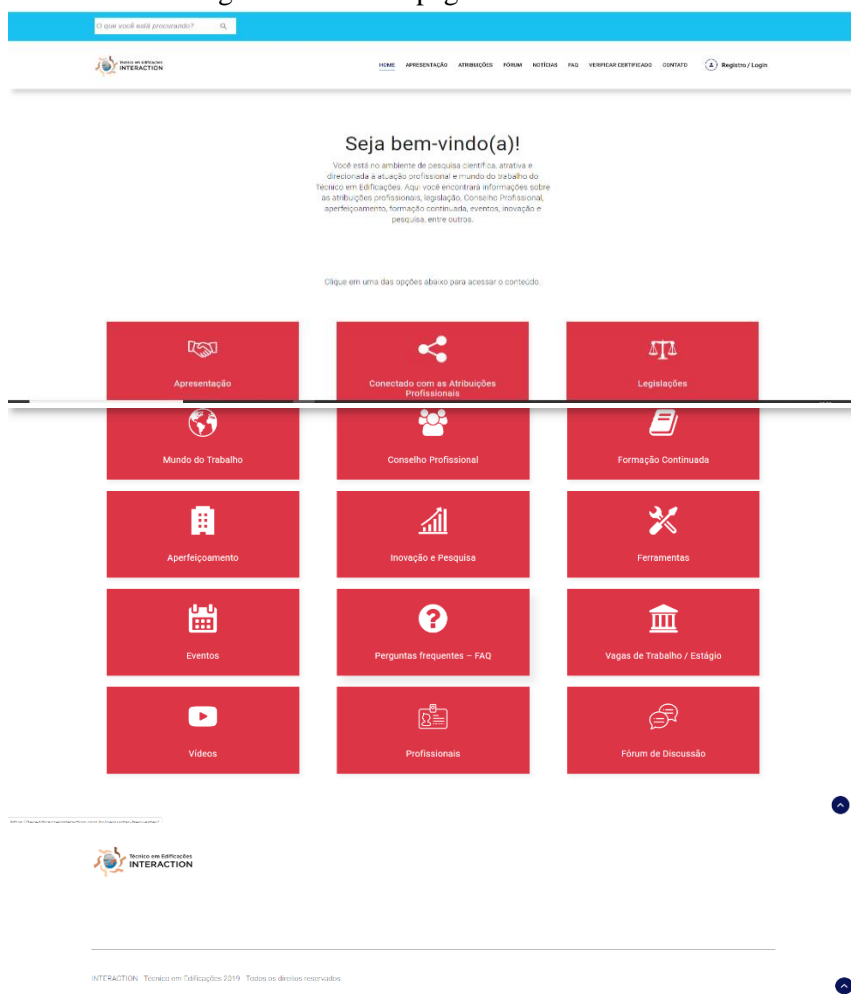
O que você está procurando?

Técnico em Edificações INTERACTION

HOME APRESENTAÇÃO ATRIBUIÇÕES FÓRUM NOTÍCIAS FAQ VERIFICAR CERTIFICADO CONTATO Registro / Login

Seja bem-vindo(a)!

Você está no ambiente de pesquisa científica, atrativa e direcionada à atuação profissional e mundo do trabalho do Técnico em Edificações. Aqui você encontrará informações sobre as atribuições profissionais, legislação, Conselho Profissional, aperfeiçoamento, formação continuada, eventos, inovação e pesquisa, entre outros.

Clique em uma das opções abaixo para acessar o conteúdo.

Apresentação

Conectado com as Atribuições Profissionais

Legislações

Mundo do Trabalho

Conselho Profissional

Formação Continuada

Aperfeiçoamento

Inovação e Pesquisa

Ferramentas

Eventos

Perguntas frequentes – FAQ

Vagas de Trabalho / Estágio

Vídeos

Profissionais

Fórum de Discussão

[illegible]

Técnico em Edificações INTERACTION

INTERACTION Técnico em Edificações 2019 Todos os direitos reservados